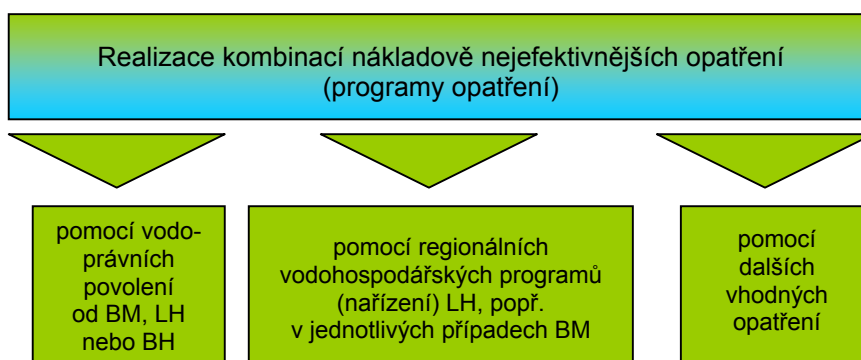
Realizace kombinací nákladově nejefektivnějších opatření (programy opatření)

pomocí vodoprávních povolení od BM, LH nebo BH

pomocí regionálních vodohospodářských programů (nařízení) LH, popř. v jednotlivých případech BM

pomocí dalších vhodných opatření